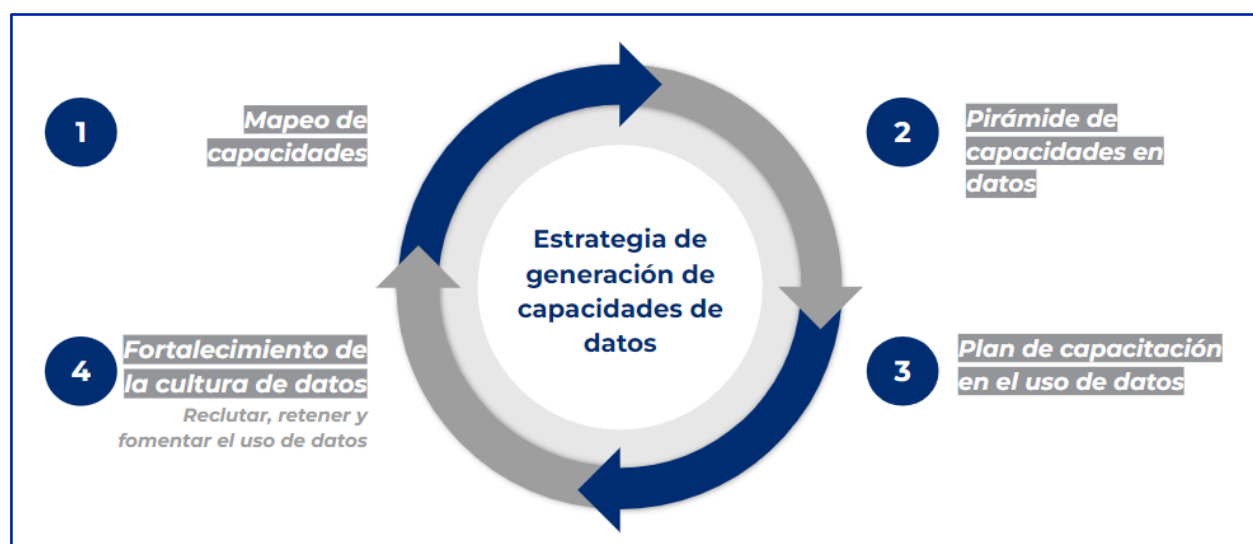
1
Mapeo de capacidades

2
Pirámide de capacidades en datos

Estrategia de generación de capacidades de datos

4
Fortalecimiento de la cultura de datos
Reclutar, retener y fomentar el uso de datos

3
Plan de capacitación en el uso de datos